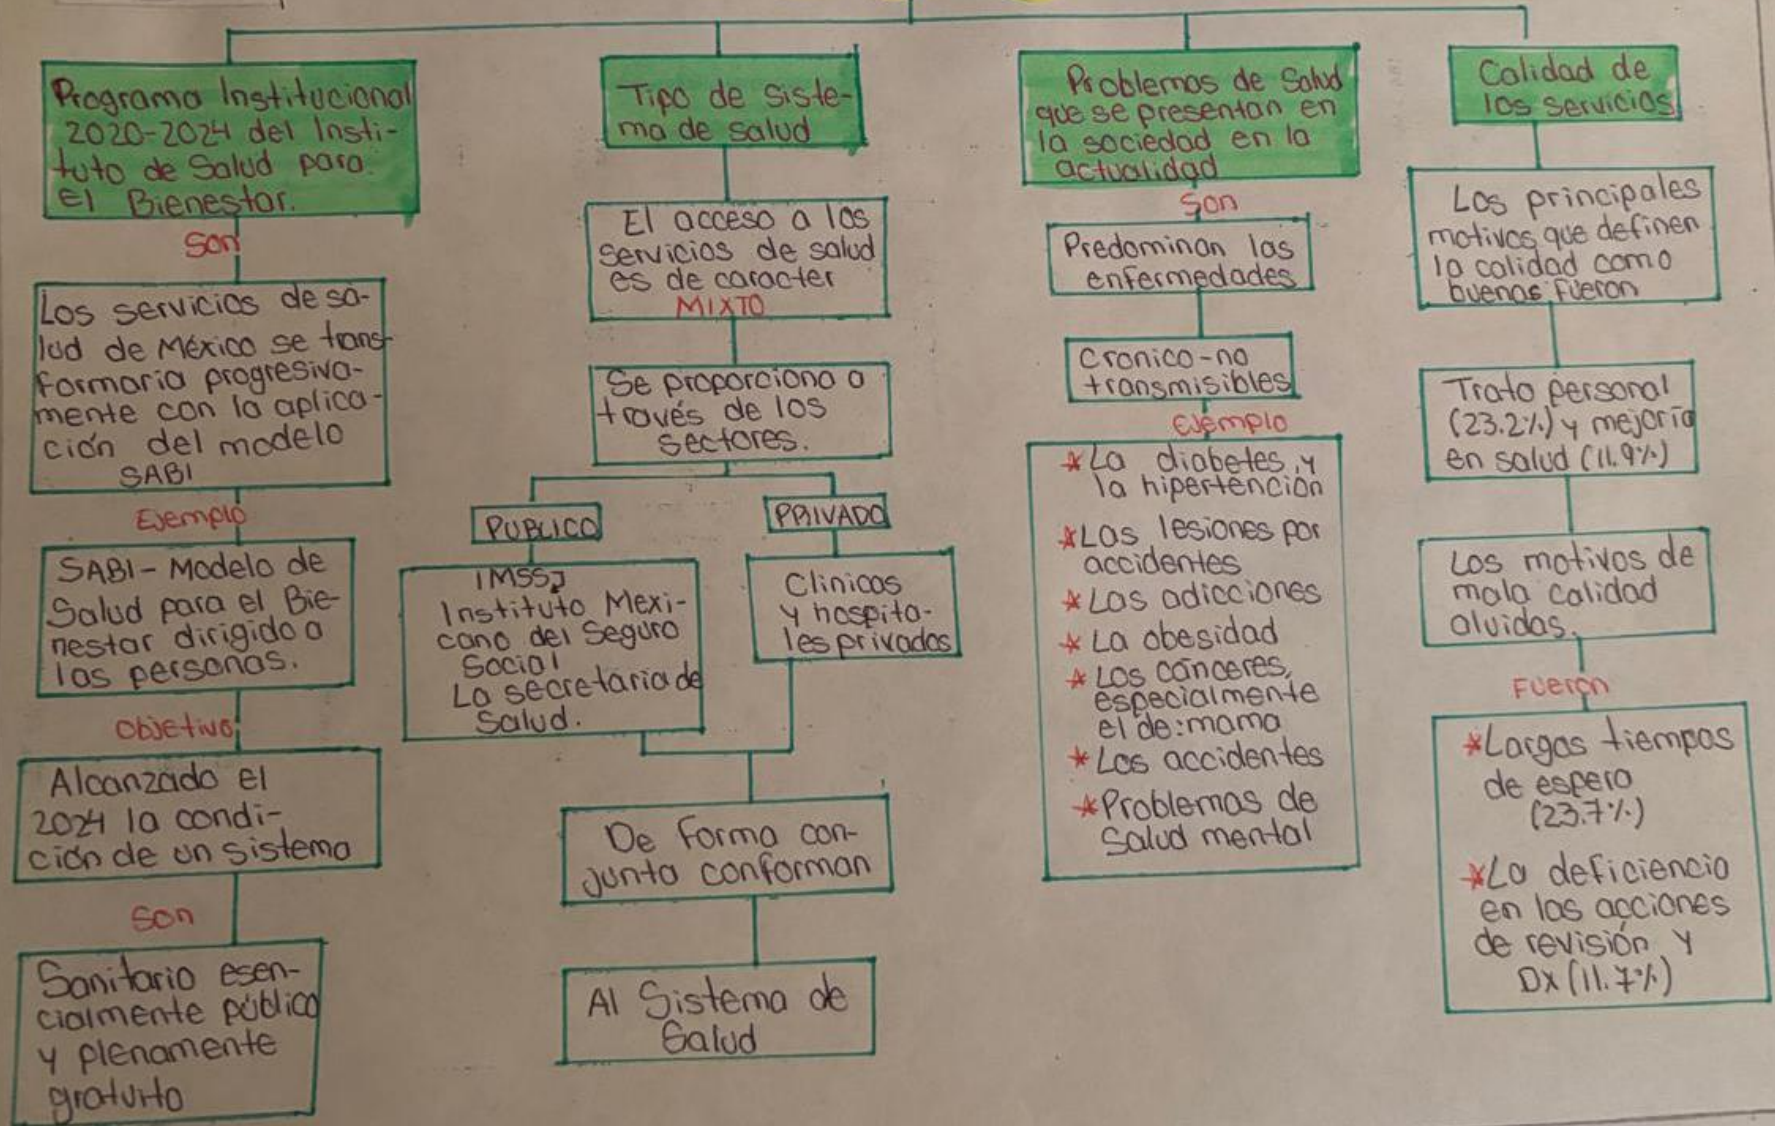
Programa Institucional 2020-2024 del Instituto de Salud para el Bienestar.

Son

Los servicios de salud de México se transformaria progresivamente con la aplicación del modelo SABI

Ejemplo

SABI - Modelo de Salud para el Bienestar dirigido a las personas.

objetivo

Alcanzado el 2024 la condición de un sistema

Son

Sanitario esencialmente público y plenamente gratuito

Tipo de sistema de salud

El acceso a los servicios de salud es de caracter MIXTO

Se proporciona a través de los sectores.

PUBLICO

IMSS; Instituto Mexicano del Seguro Social La secretaria de Salud.

PRIVADO

Clinicas y hospitales privados

De forma conjunta conforman

Al Sistema de Salud

Problemas de Salud que se presentan en la sociedad en la actualidad

Son

Predominan las enfermedades

Cronico-no transmisibles

Ejemplo

*La diabetes y la hipertención
*Los lesiones por accidentes
*Los adicciones
*La obesidad
*Los cánceres, especialmente el de: mama
*Los accidentes
*Problemas de Salud mental

Calidad de los servicios

Los principales motivos que definen la calidad como buenas fueron

Trato personal (23.2%) y mejoría en salud (11.9%)

Los motivos de mala calidad oluidos.

Fueron

*Largos tiempos de espera (23.7%)
*La deficiencia en los acciones de revisión y Dx (11.7%)